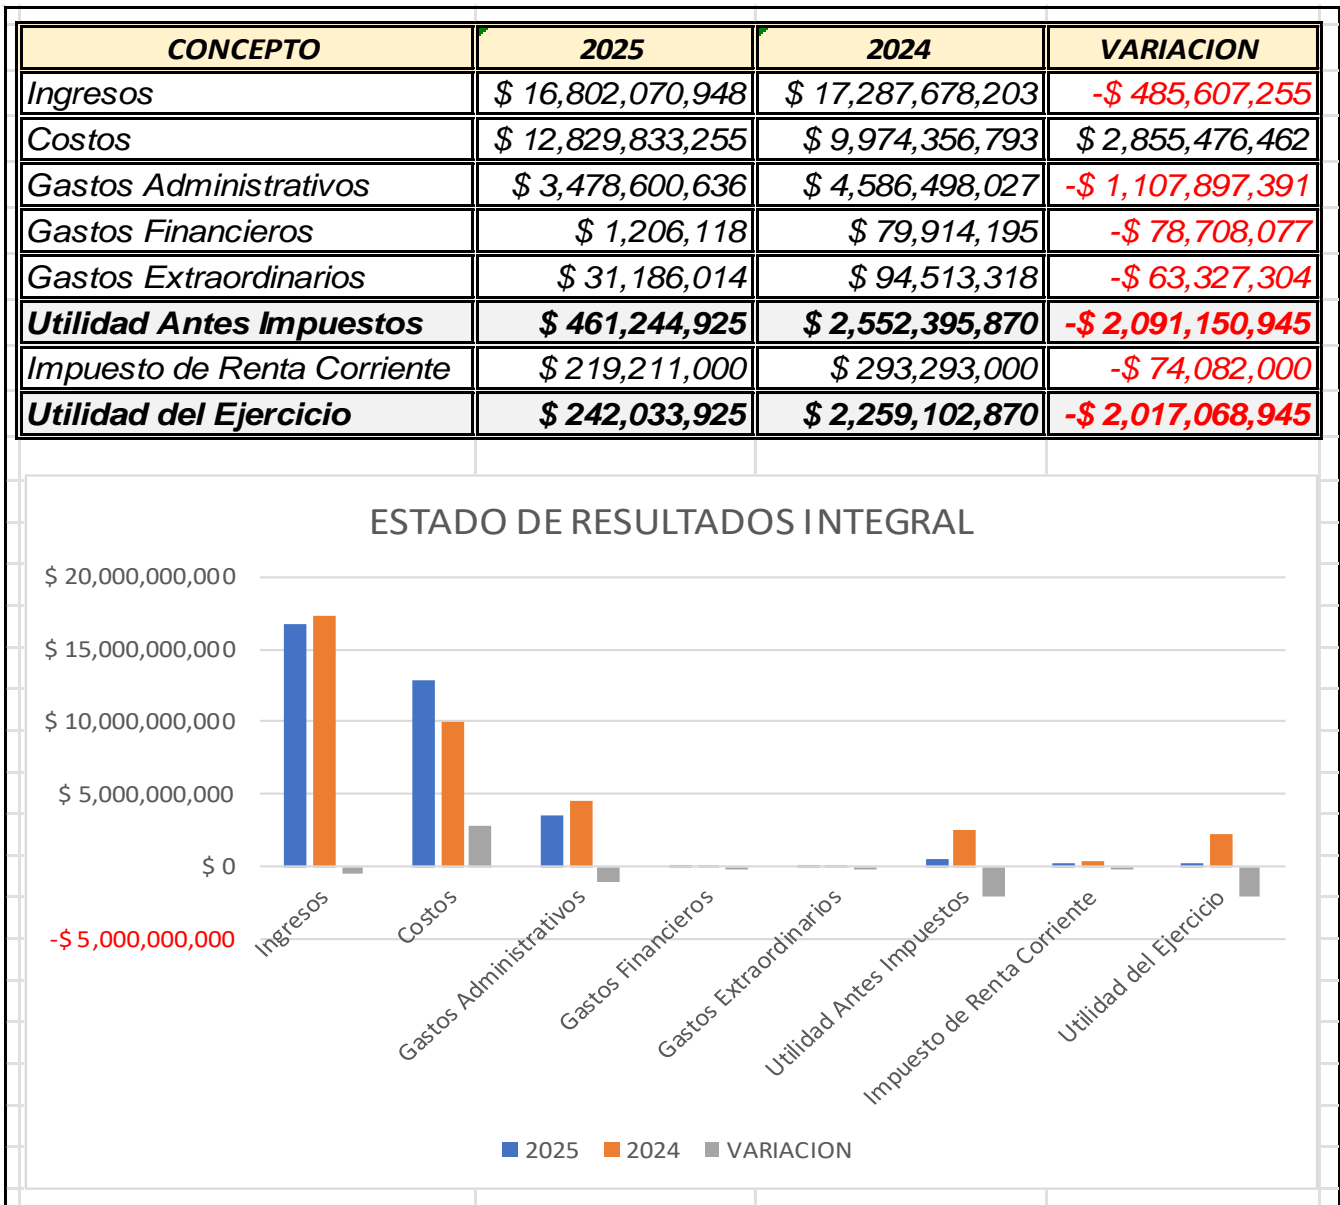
| CONCEPTO | 2025 | 2024 | VARIACION |
|---|---|---|---|
| Ingresos | $ 16,802,070,948 | $ 17,287,678,203 | -$ 485,607,255 |
| Costos | $ 12,829,833,255 | $ 9,974,356,793 | $ 2,855,476,462 |
| Gastos Administrativos | $ 3,478,600,636 | $ 4,586,498,027 | -$ 1,107,897,391 |
| Gastos Financieros | $ 1,206,118 | $ 79,914,195 | -$ 78,708,077 |
| Gastos Extraordinarios | $ 31,186,014 | $ 94,513,318 | -$ 63,327,304 |
| **Utilidad Antes Impuestos** | **$ 461,244,925** | **$ 2,552,395,870** | **-$ 2,091,150,945** |
| Impuesto de Renta Corriente | $ 219,211,000 | $ 293,293,000 | -$ 74,082,000 |
| **Utilidad del Ejercicio** | **$ 242,033,925** | **$ 2,259,102,870** | **-$ 2,017,068,945** |

ESTADO DE RESULTADOS INTEGRAL

$ 20,000,000,000
$ 15,000,000,000
$ 10,000,000,000
$ 5,000,000,000
$ 0
-$ 5,000,000,000

Ingresos
Costos
Gastos Administrativos
Gastos Financieros
Gastos Extraordinarios
Utilidad Antes Impuestos
Impuesto de Renta Corriente
Utilidad del Ejercicio

2025 2024 VARIACION